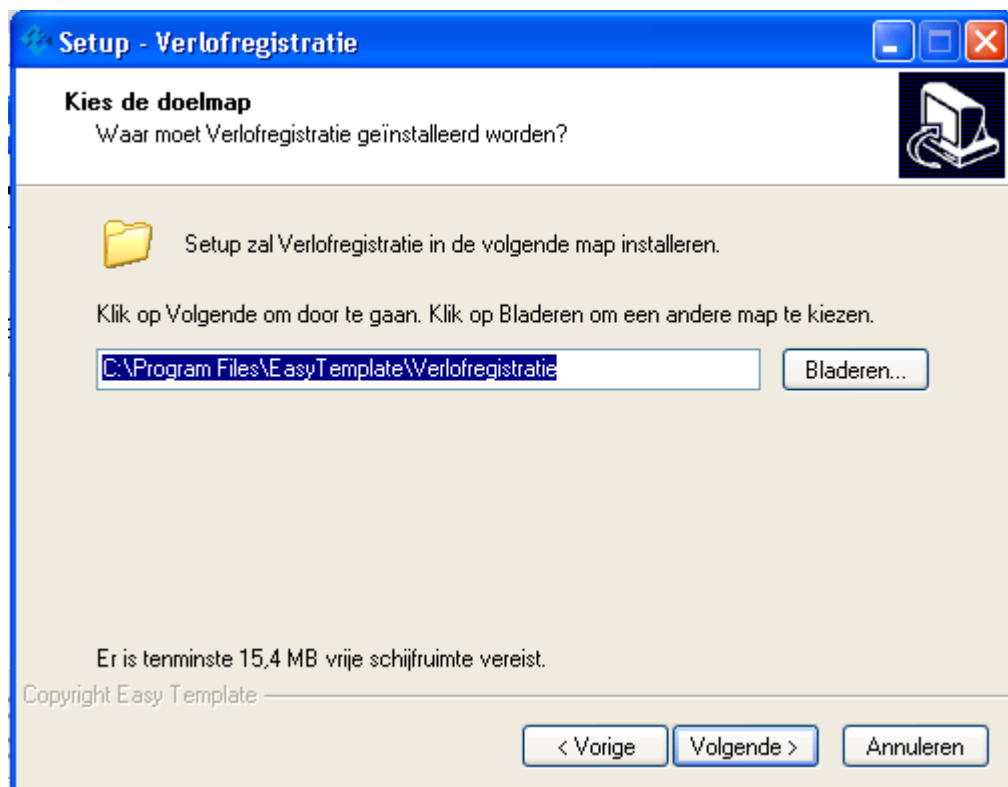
Setup - Verlofregistratie

Kies de doelmap
Waar moet Verlofregistratie geïnstalleerd worden?

Setup zal Verlofregistratie in de volgende map installeren.

Klik op Volgende om door te gaan. Klik op Bladeren om een andere map te kiezen.

C:\Program Files\EasyTemplate\Verlofregistratie

Bladeren...

Er is tenminste 15,4 MB vrije schijfruimte vereist.

Copyright Easy Template

< Vorige

Volgende >

Annuleren